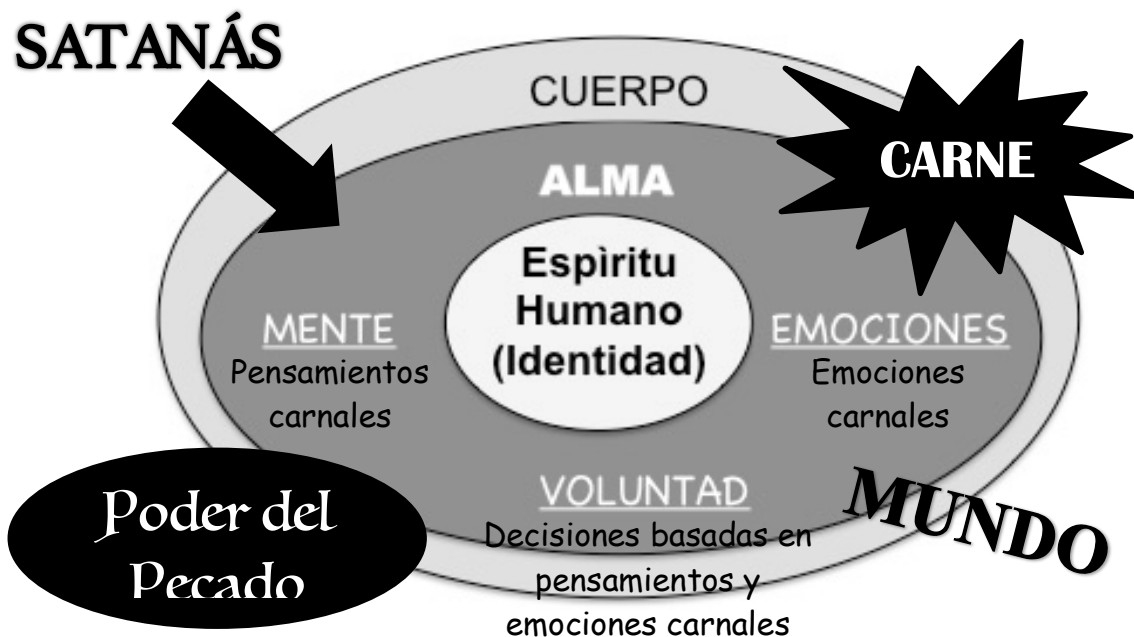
SATANÁS

CUERPO

CARNE

ALMA

Espìritu Humano (Identidad)

MENTE
Pensamientos carnales

EMOCIONES
Emociones carnales

VOLUNTAD
Decisiones basadas en pensamientos y emociones carnales

Poder del Pecado

MUNDO